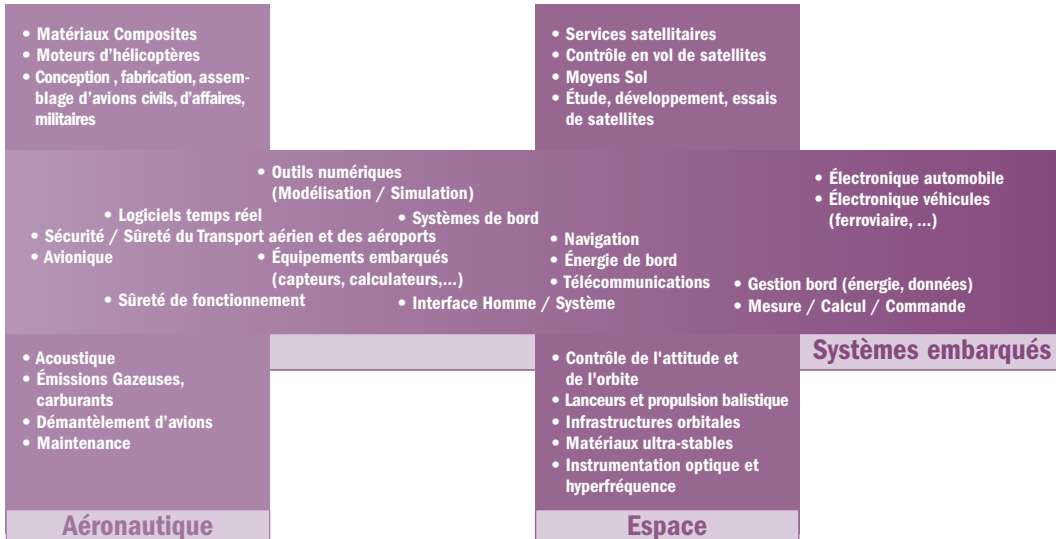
• Matériaux Composites
• Moteurs d'hélicoptères
• Conception , fabrication, assemblage d'avions civils, d'affaires, militaires

• Services satellitaires
• Contrôle en vol de satellites
• Moyens Sol
• Étude, développement, essais de satellites

• Outils numériques (Modélisation / Simulation)
• Logiciels temps réel
• Systèmes de bord
• Sécurité / Sûreté du Transport aérien et des aéroports
• Avionique
• Équipements embarqués (capteurs, calculateurs,...)
• Sûreté de fonctionnement
• Interface Homme / Système
• Navigation
• Énergie de bord
• Télécommunications

• Électronique automobile
• Électronique véhicules (ferroviaire, ...)
• Gestion bord (énergie, données)
• Mesure / Calcul / Commande

Systèmes embarqués

• Acoustique
• Émissions Gazeuses, carburants
• Démantèlement d'avions
• Maintenance

Aéronautique

• Contrôle de l'attitude et de l'orbite
• Lanceurs et propulsion balistique
• Infrastructures orbitales
• Matériaux ultra-stables
• Instrumentation optique et hyperfréquence

Espace